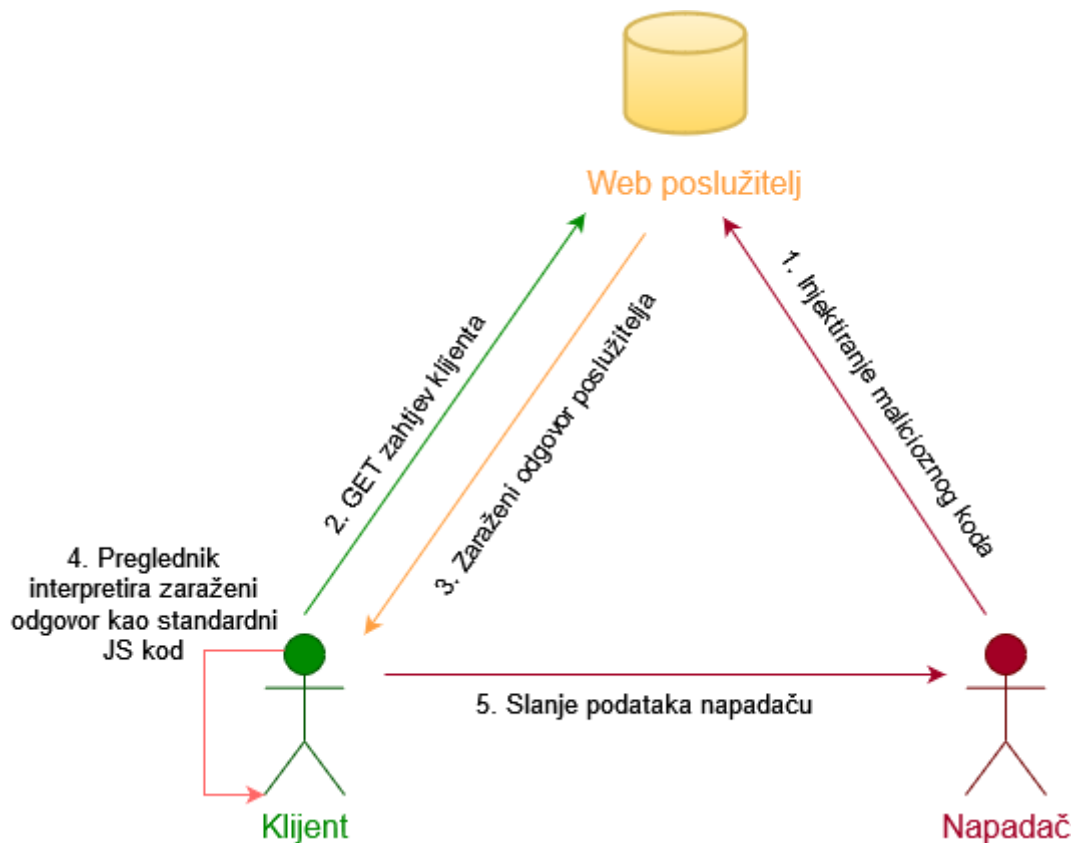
Web poslužitelj

1. Injektiranje malicioznog koda

2. GET zahtjev klijenta

3. Zaraženi odgovor poslužitelja

4. Preglednik interpretira zaraženi odgovor kao standardni JS kod

5. Slanje podataka napadaču

Klijent

Napadač